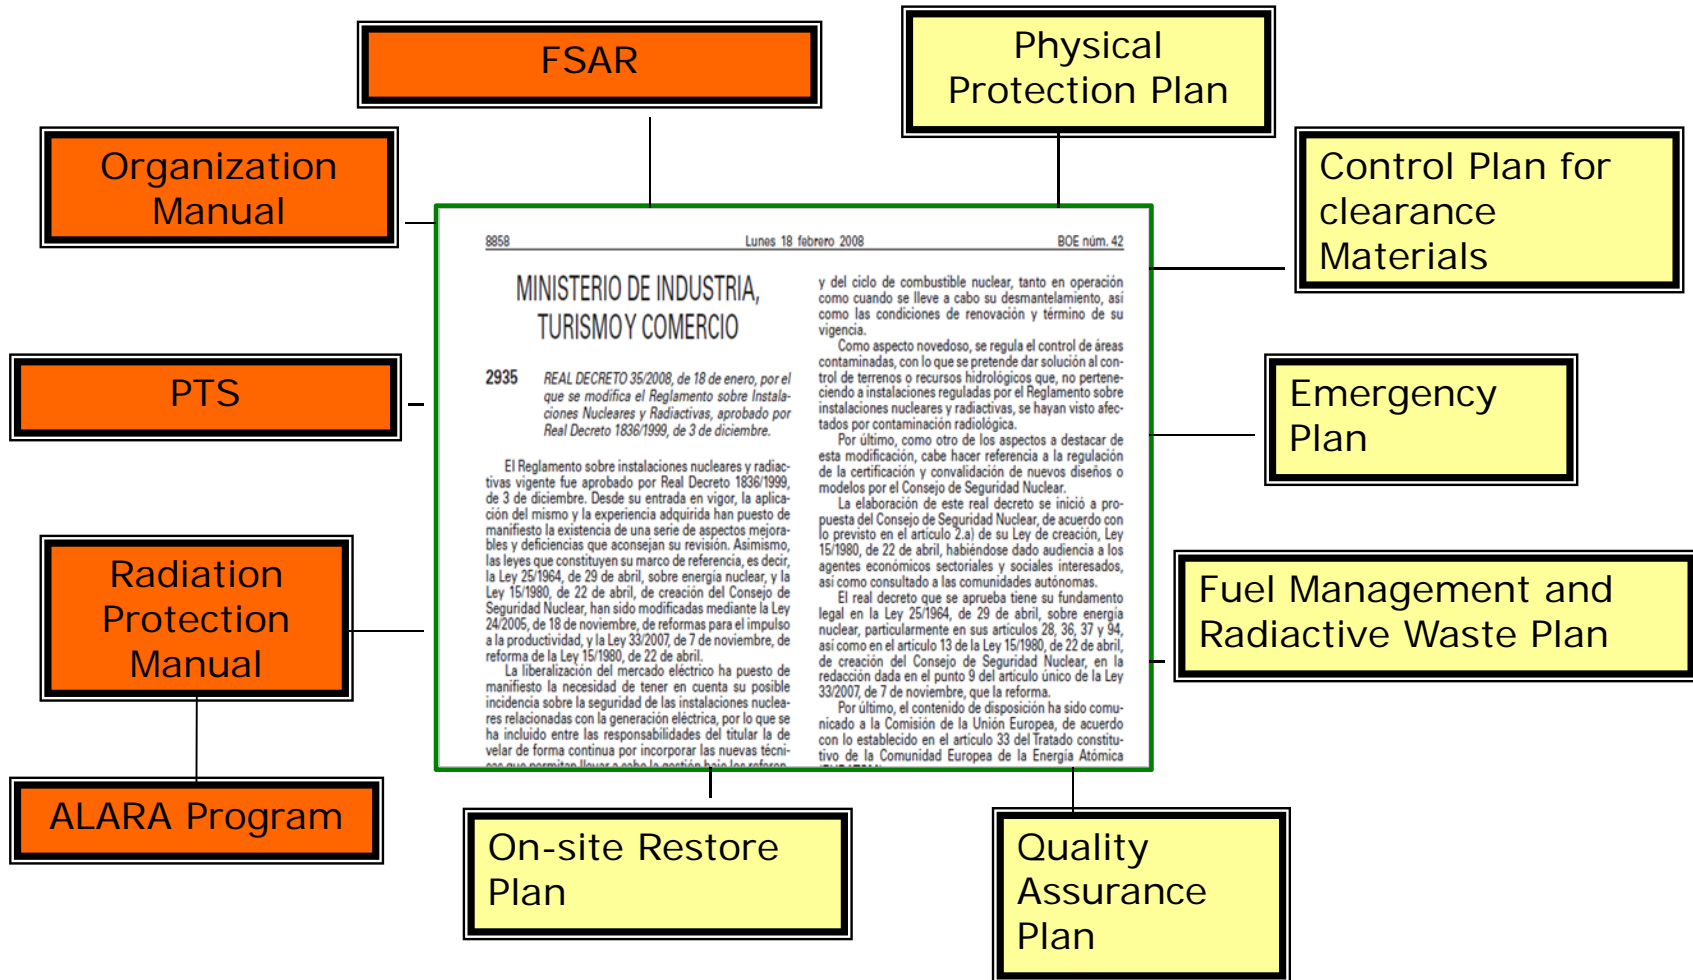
FSAR

Physical Protection Plan

Organization Manual

Control Plan for clearance Materials

PTS

Emergency Plan

Radiation Protection Manual

Fuel Management and Radiactive Waste Plan

ALARA Program

On-site Restore Plan

Quality Assurance Plan

8858 Lunes 18 febrero 2008 BOE núm. 42

MINISTERIO DE INDUSTRIA, TURISMO Y COMERCIO

2935 REAL DECRETO 35/2008, de 18 de enero, por el que se modifica el Reglamento sobre Instalaciones Nucleares y Radiactivas, aprobado por Real Decreto 1836/1999, de 3 de diciembre.

El Reglamento sobre instalaciones nucleares y radiactivas vigente fue aprobado por Real Decreto 1836/1999, de 3 de diciembre. Desde su entrada en vigor, la aplicación del mismo y la experiencia adquirida han puesto de manifiesto la existencia de una serie de aspectos mejorables y deficiencias que aconsejan su revisión. Asimismo, las leyes que constituyen su marco de referencia, es decir, la Ley 25/1964, de 29 de abril, sobre energía nuclear, y la Ley 15/1980, de 22 de abril, de creación del Consejo de Seguridad Nuclear, han sido modificadas mediante la Ley 24/2005, de 18 de noviembre, de reformas para el impulso a la productividad, y la Ley 33/2007, de 7 de noviembre, de reforma de la Ley 15/1980, de 22 de abril.

La liberalización del mercado eléctrico ha puesto de manifiesto la necesidad de tener en cuenta su posible incidencia sobre la seguridad de las instalaciones nucleares relacionadas con la generación eléctrica, por lo que se ha incluido entre las responsabilidades del titular la de velar de forma continua por incorporar las nuevas técni-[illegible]

y del ciclo de combustible nuclear, tanto en operación como cuando se lleve a cabo su desmantelamiento, así como las condiciones de renovación y término de su vigencia.

Como aspecto novedoso, se regula el control de áreas contaminadas, con lo que se pretende dar solución al control de terrenos o recursos hidrológicos que, no perteneciendo a instalaciones reguladas por el Reglamento sobre instalaciones nucleares y radiactivas, se hayan visto afectados por contaminación radiológica.

Por último, como otro de los aspectos a destacar de esta modificación, cabe hacer referencia a la regulación de la certificación y convalidación de nuevos diseños o modelos por el Consejo de Seguridad Nuclear.

La elaboración de este real decreto se inició a propuesta del Consejo de Seguridad Nuclear, de acuerdo con lo previsto en el artículo 2.a) de su Ley de creación, Ley 15/1980, de 22 de abril, habiéndose dado audiencia a los agentes económicos sectoriales y sociales interesados, así como consultado a las comunidades autónomas.

El real decreto que se aprueba tiene su fundamento legal en la Ley 25/1964, de 29 de abril, sobre energía nuclear, particularmente en sus artículos 28, 36, 37 y 94, así como en el artículo 13 de la Ley 15/1980, de 22 de abril, de creación del Consejo de Seguridad Nuclear, en la redacción dada en el punto 9 del artículo único de la Ley 33/2007, de 7 de noviembre, que la reforma.

Por último, el contenido de disposición ha sido comunicado a la Comisión de la Unión Europea, de acuerdo con lo establecido en el artículo 33 del Tratado constitutivo de la Comunidad Europea de la Energía Atómica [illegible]